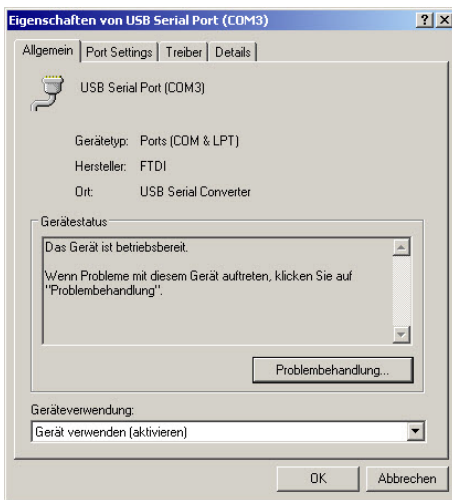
Eigenschaften von USB Serial Port (COM3)

? X

Allgemein | Port Settings | Treiber | Details

USB Serial Port (COM3)

Gerätetyp: Ports (COM & LPT)

Hersteller: FTDI

Ort: USB Serial Converter

Gerätestatus

Das Gerät ist betriebsbereit.

Wenn Probleme mit diesem Gerät auftreten, klicken Sie auf "Problembehandlung".

Problembehandlung...

Geräteverwendung:

Gerät verwenden (aktivieren)

OK

Abbrechen